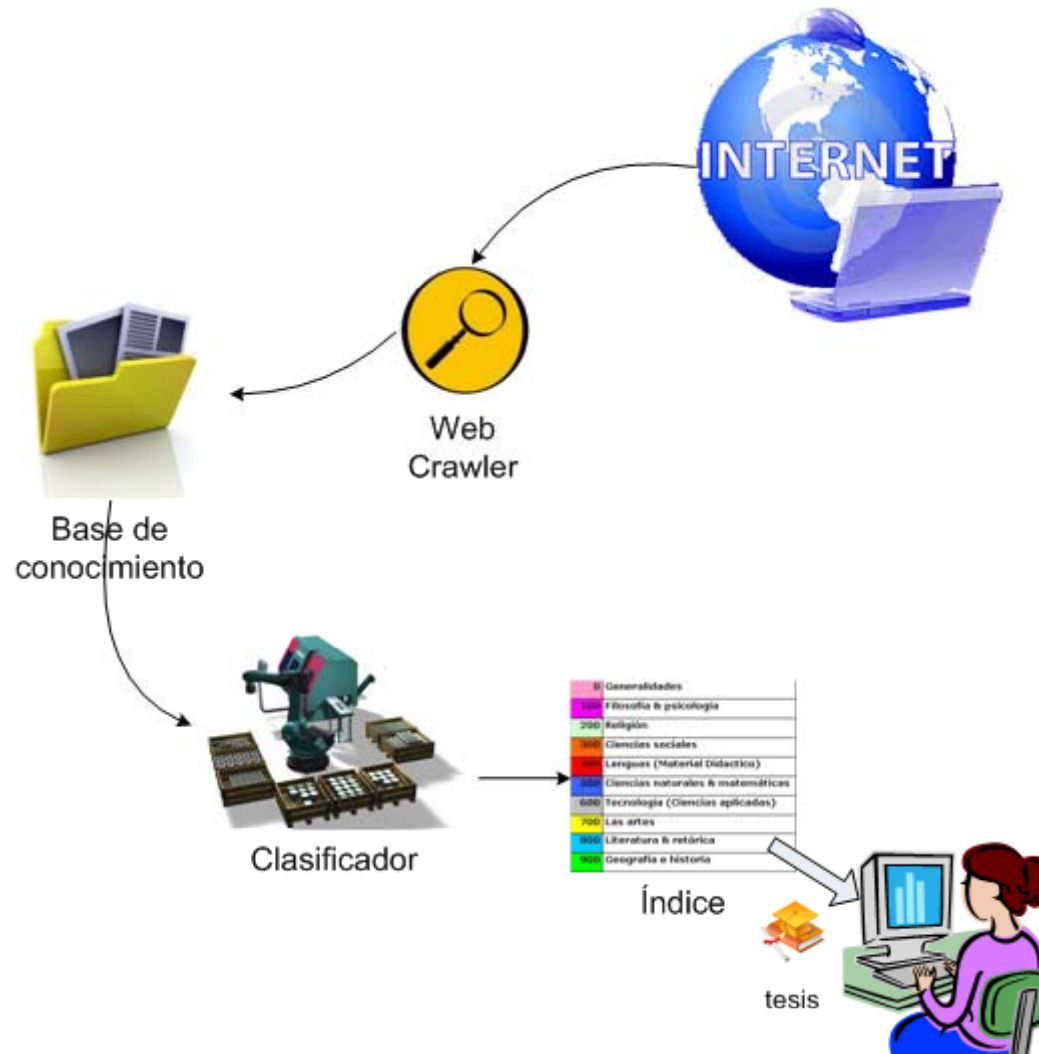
INTERNET

Web Crawler

Base de conocimiento

Clasificador

| 0 | Generalidades |
|---|---|
| 100 | Filosofía & psicología |
| 200 | Religión |
| 300 | Ciencias sociales |
| 400 | Lenguas (Material Didactico) |
| 500 | Ciencias naturales & matemáticas |
| 600 | Tecnología (Ciencias aplicadas) |
| 700 | Las artes |
| 800 | Literatura & retórica |
| 900 | Geografía e historia |

Índice

tesis